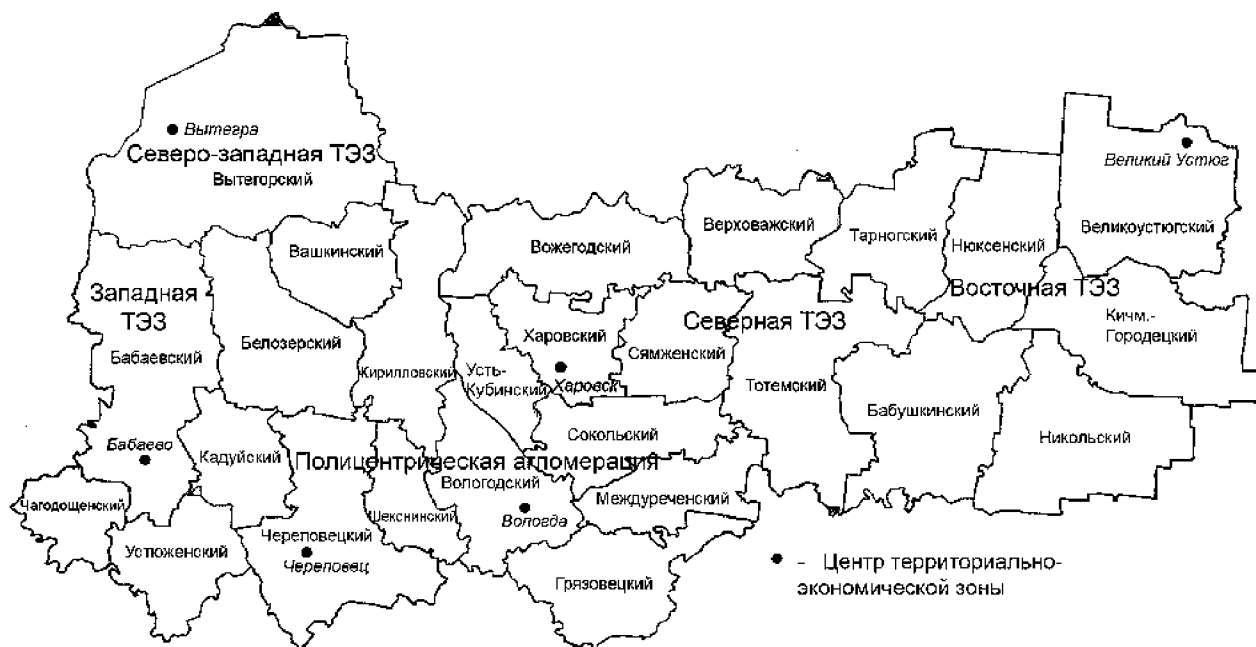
Вытегра
Северо-западная ТЭЗ
Вытегорский

Великий Устюг
Великоустюгский

Верховажский
Тарногский
Нюксенский
Вожегодский
Вашкинский

Западная ТЭЗ
Бабаевский
Белозерский
Кирилловский
Усть-Кубинский
Харовский
Харовск
Сямженский
Северная ТЭЗ
Восточная ТЭЗ
Кичм.-Городецкий
Тотемский
Бабушкинский
Никольский

Бабаево
Кадуйский
Полицентрическая агломерация
Сокольский
Вологодский
Вологда
Междуреченский
Чагодощенский
Шекснинский
Череповецкий
Череповец
Устюженский
Грязовецкий

• - Центр территориально-экономической зоны